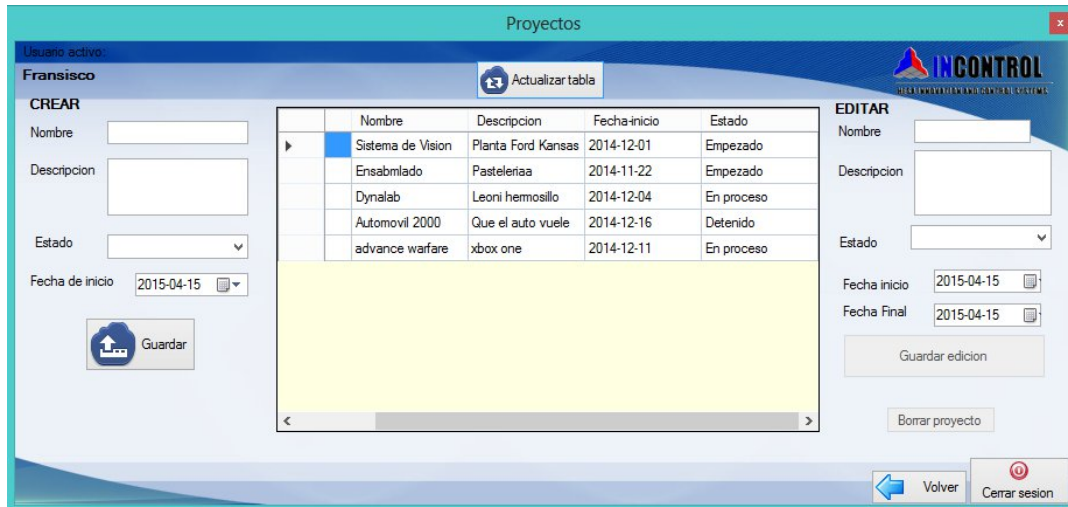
Proyectos

x

Usuario activo:

Fransisco

Actualizar tabla

INCONTROL

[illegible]

CREAR

Nombre

Descripcion

Estado

Fecha de inicio 2015-04-15

Guardar

| | Nombre | Descripcion | Fecha-inicio | Estado |
|---|---|---|---|---|
| ▸ | Sistema de Vision | Planta Ford Kansas | 2014-12-01 | Empezado |
| | Ensabmlado | Pasteleriaa | 2014-11-22 | Empezado |
| | Dynalab | Leoni hermosillo | 2014-12-04 | En proceso |
| | Automovil 2000 | Que el auto vuele | 2014-12-16 | Detenido |
| | advance warfare | xbox one | 2014-12-11 | En proceso |

EDITAR

Nombre

Descripcion

Estado

Fecha inicio 2015-04-15

Fecha Final 2015-04-15

Guardar edicion

Borrar proyecto

Volver

Cerrar sesion